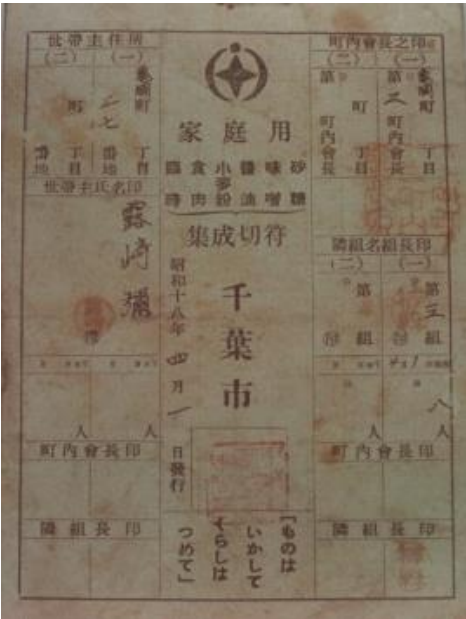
帯主住所
(一)
(二)
登戸町
二ノ七
丁目
番地
町
丁目
番地

帯主氏名印
霧崎
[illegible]

人
人
町内會長印

隣組長印

家庭用
砂糖
味噌
醤油
小麦粉
食用油
魚肉
鶏卵
(集成切符)
昭和十八年
四月一日發行
千葉市

「ものはいかしてくらしはつめて」

内會之長印
(一)
(二)
登戸町
第三
丁目
町内會長
第
町
丁目
町内會長

隣組名印
(一)
(二)
第三
組
第
組

人
人
町内會長印

隣組長印